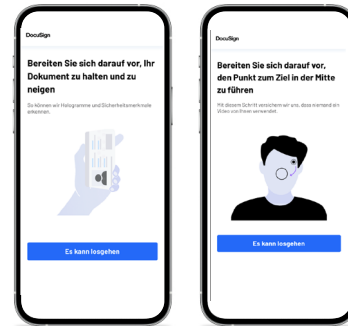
DocuSign

Bereiten Sie sich darauf vor, Ihr Dokument zu halten und zu neigen

So können wir Hologramme und Sicherheitsmerkmale erkennen.

Es kann losgehen

DocuSign

Bereiten Sie sich darauf vor, den Punkt zum Ziel in der Mitte zu führen

Mit diesem Schritt versichern wir uns, dass niemand ein Video von Ihnen verwendet.

Es kann losgehen